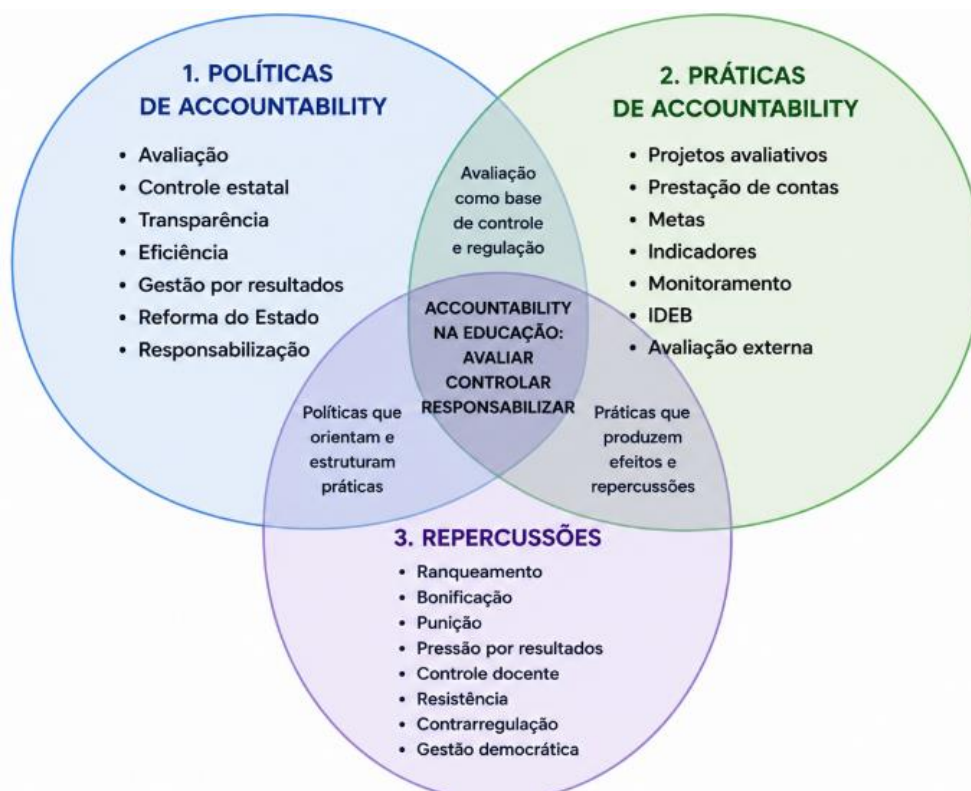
1. POLÍTICAS DE ACCOUNTABILITY

- Avaliação
- Controle estatal
- Transparência
- Eficiência
- Gestão por resultados
- Reforma do Estado
- Responsabilização

Avaliação como base de controle e regulação

2. PRÁTICAS DE ACCOUNTABILITY

- Projetos avaliativos
- Prestação de contas
- Metas
- Indicadores
- Monitoramento
- IDEB
- Avaliação externa

ACCOUNTABILITY NA EDUCAÇÃO: AVALIAR CONTROLAR RESPONSABILIZAR

Políticas que orientam e estruturam práticas

Práticas que produzem efeitos e repercussões

3. REPERCUSSÕES

- Ranqueamento
- Bonificação
- Punição
- Pressão por resultados
- Controle docente
- Resistência
- Contrarregulação
- Gestão democrática